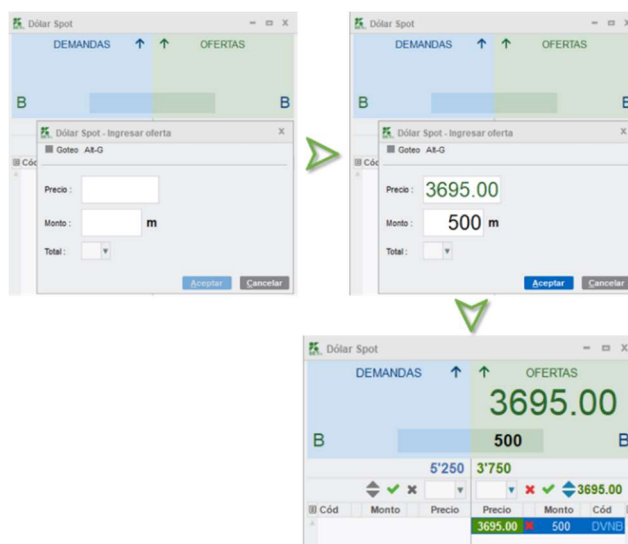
Dólar Spot
DEMANDAS ↑ ↑ OFERTAS
B B
Cód
Dólar Spot - Ingresar oferta
Goteo Alt-G
Precio :
Monto : m
Total :
Aceptar Cancelar

Dólar Spot
DEMANDAS ↑ ↑ OFERTAS
B B
Cód
Dólar Spot - Ingresar oferta
Goteo Alt-G
Precio : 3695.00
Monto : 500 m
Total :
Aceptar Cancelar

Dólar Spot
DEMANDAS ↑ ↑ OFERTAS
3695.00
B 500 B
5'250 3'750
3695.00
| Cód | Monto | Precio | Precio | Monto | Cód |
|---|---|---|---|---|---|
| | | | 3695.00 | 500 | DVNB |